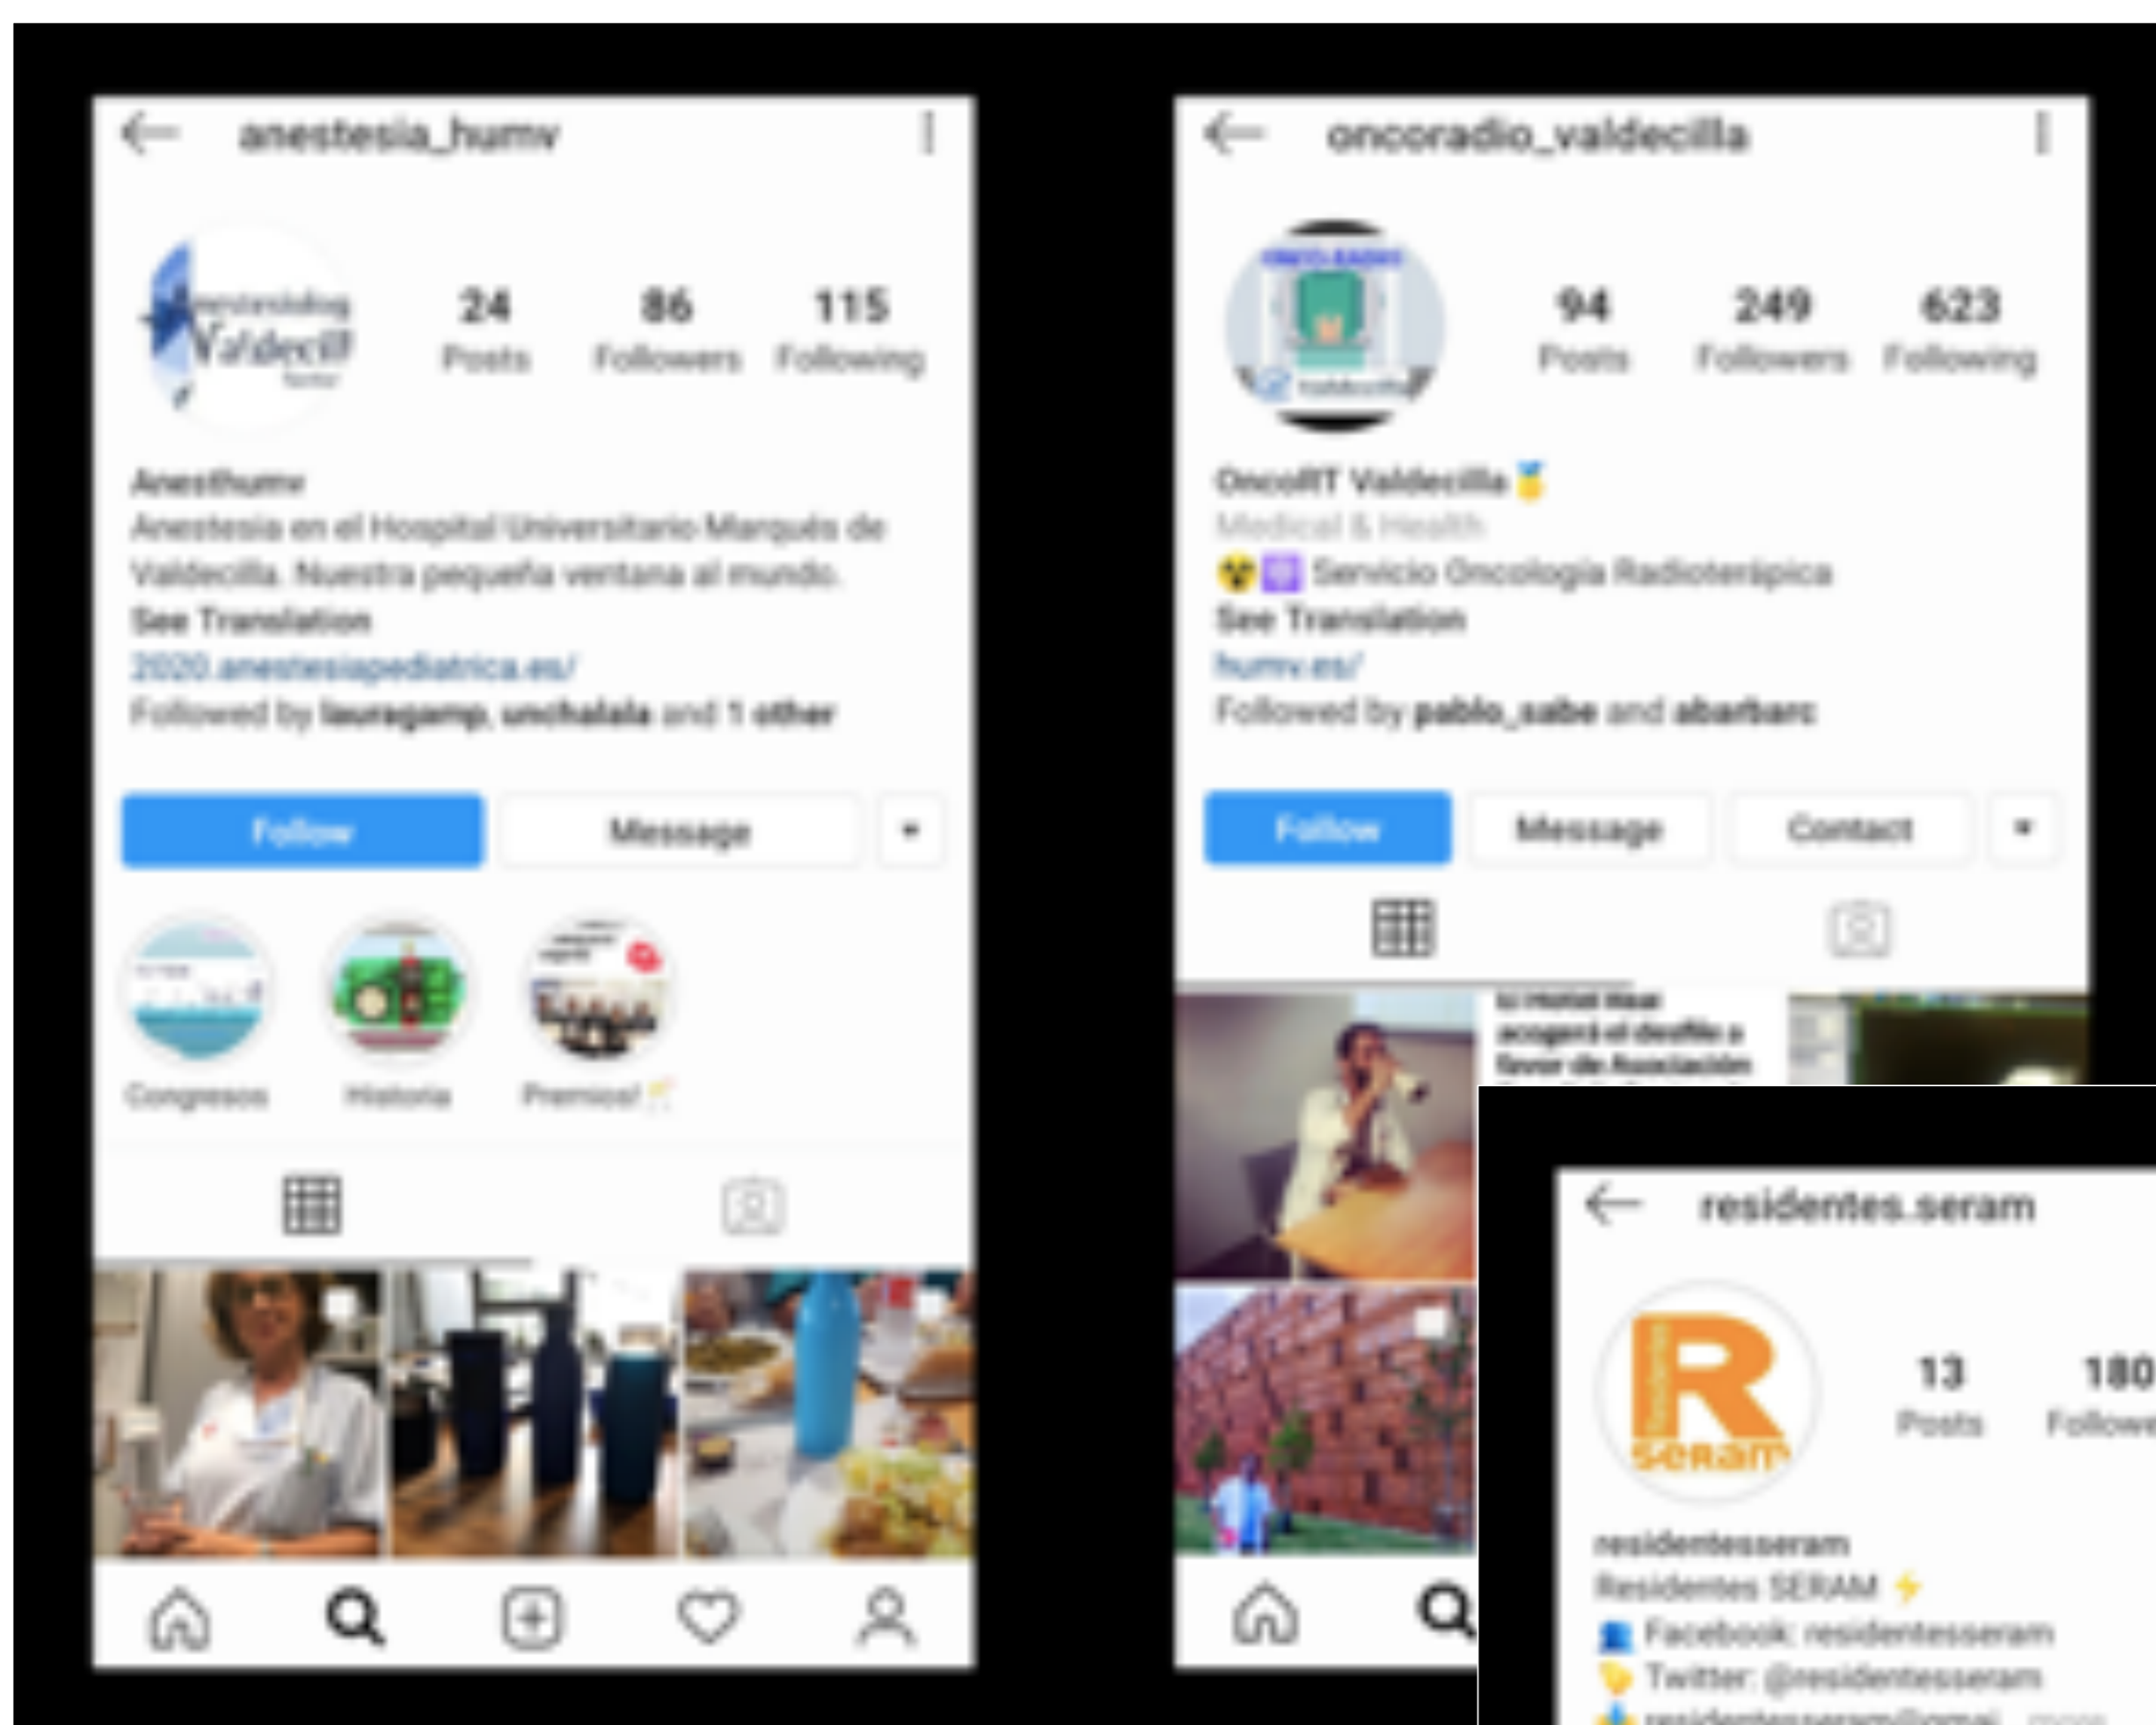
anestesia_humv

Anestesiología Valdecilla

24 Posts
86 Followers
115 Following

Anesthumv
Anestesia en el Hospital Universitario Marqués de Valdecilla. Nuestra pequeña ventana al mundo.
See Translation
2020.anestesiapediatrica.es/
Followed by lauregamp, unchalala and 1 other

Follow
Message

Congresos
Historia
Premios!

oncoradio_valdecilla

94 Posts
249 Followers
623 Following

OncoRT Valdecilla 🥇
Medical & Health
☢️ Servicio Oncología Radioterápica
See Translation
humv.es/
Followed by pablo_sabe and abarbarc

Follow
Message
Contact

El Hotel Real acogerá el desfile a favor de Asociación

residentes.seram

13 Posts
180 Followe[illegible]

residentesseram
Residentes SERAM ⚡
Facebook: residentesseram
Twitter: @residentesseram
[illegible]